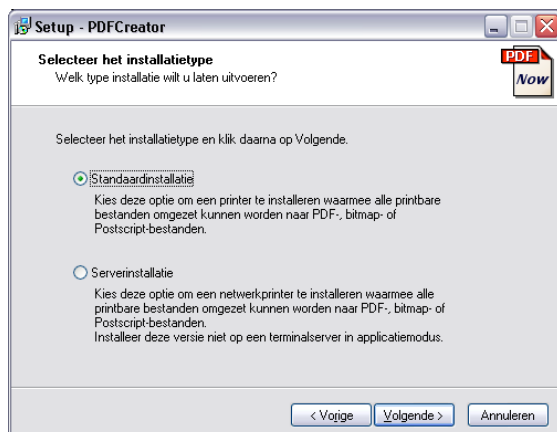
Setup - PDFCreator

Selecteer het installatietype
Welk type installatie wilt u laten uitvoeren?

PDF
Now

Selecteer het installatietype en klik daarna op Volgende.

Standaardinstallatie
Kies deze optie om een printer te installeren waarmee alle printbare bestanden omgezet kunnen worden naar PDF-, bitmap- of Postscript-bestanden.

Serverinstallatie
Kies deze optie om een netwerkprinter te installeren waarmee alle printbare bestanden omgezet kunnen worden naar PDF-, bitmap- of Postscript-bestanden.
Installeer deze versie niet op een terminalserver in applicatiemodus.

< Vorige
Volgende >
Annuleren